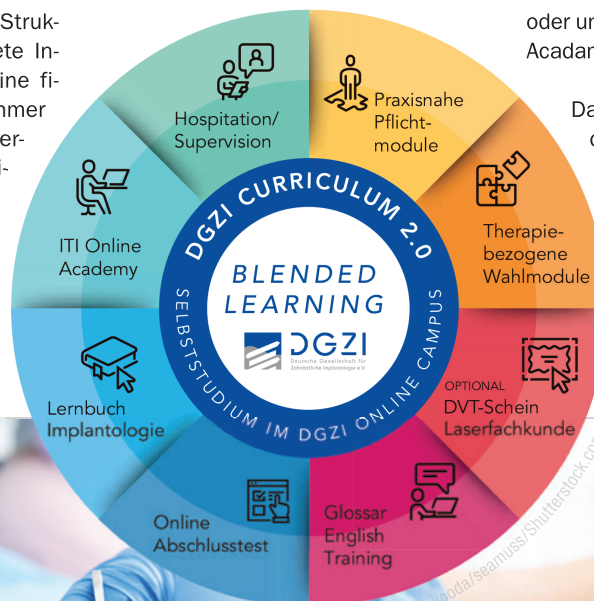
Struk-
ete In-
ine fi-
mmer
er-
i-

oder ur
Acadam

Da
d

Hospitation/
Supervision

Praxisnahe
Pflicht-
module

Therapie-
bezogene
Wahlmodule

OPTIONAL
DVT-Schein
Laserfachkunde

Glossar
English
Training

Online
Abschlusstest

Lernbuch
Implantologie

ITI Online
Academy

DGZI CURRICULUM 2.0

BLENDED
LEARNING

DGZI
Deutsche Gesellschaft für
Zahnärztliche Implantologie e.V.

SELBSTSTUDIUM IM DGZI ONLINE CAMPUS

yoda/seamuss/Shutterstock.com